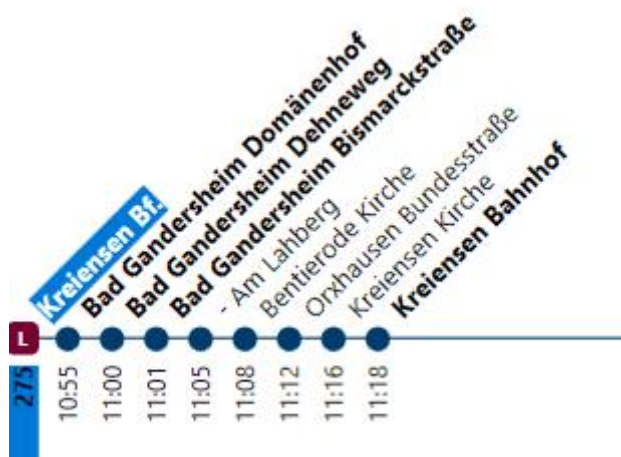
Kreiensen Bf.
Bad Gandersheim Domänenhof
Bad Gandersheim Dehneweg
Bad Gandersheim Bismarckstraße
- Am Lahberg
Bentierode Kirche
Orxhausen Bundesstraße
Kreiensen Kirche
Kreiensen Bahnhof

L

275

10:55
11:00
11:01
11:05
11:08
11:12
11:16
11:18